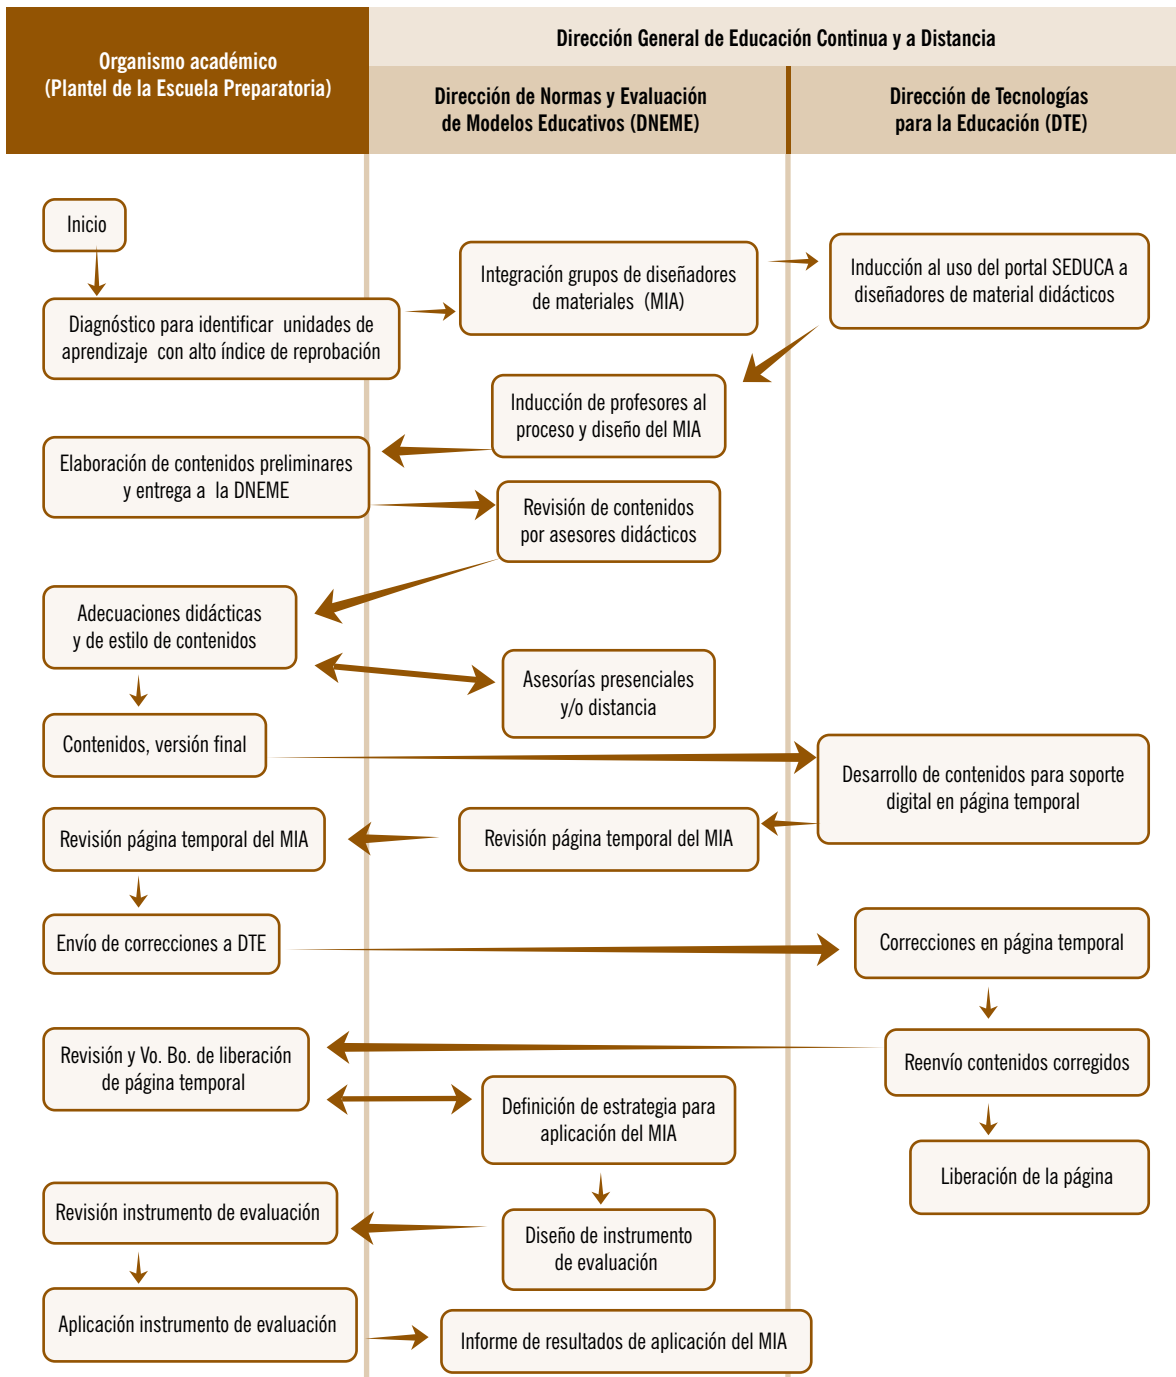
Organismo académico
(Plantel de la Escuela Preparatoria)

Dirección General de Educación Continua y a Distancia

Dirección de Normas y Evaluación
de Modelos Educativos (DNEME)

Dirección de Tecnologías
para la Educación (DTE)

Inicio

Diagnóstico para identificar unidades de aprendizaje con alto índice de reprobación

Integración grupos de diseñadores de materiales (MIA)

Inducción al uso del portal SEDUCA a diseñadores de material didácticos

Inducción de profesores al proceso y diseño del MIA

Elaboración de contenidos preliminares y entrega a la DNEME

Revisión de contenidos por asesores didácticos

Adecuaciones didácticas y de estilo de contenidos

Asesorías presenciales y/o distancia

Contenidos, versión final

Desarrollo de contenidos para soporte digital en página temporal

Revisión página temporal del MIA

Revisión página temporal del MIA

Envío de correcciones a DTE

Correcciones en página temporal

Reenvío contenidos corregidos

Revisión y Vo. Bo. de liberación de página temporal

Definición de estrategia para aplicación del MIA

Liberación de la página

Revisión instrumento de evaluación

Diseño de instrumento de evaluación

Aplicación instrumento de evaluación

Informe de resultados de aplicación del MIA